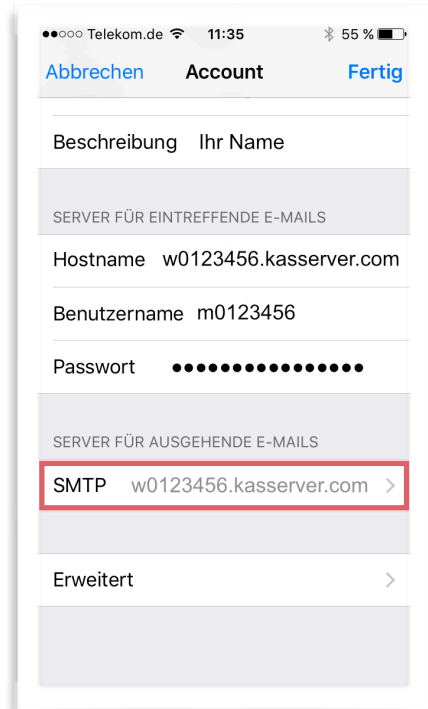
●●○○○ Telekom.de 11:35 55 %

Abbrechen Account Fertig

Beschreibung Ihr Name

SERVER FÜR EINTREFFENDE E-MAILS

Hostname w0123456.kasserver.com

Benutzername m0123456

Passwort ●●●●●●●●●●●●●●●

SERVER FÜR AUSGEHENDE E-MAILS

SMTP w0123456.kasserver.com >

Erweitert >